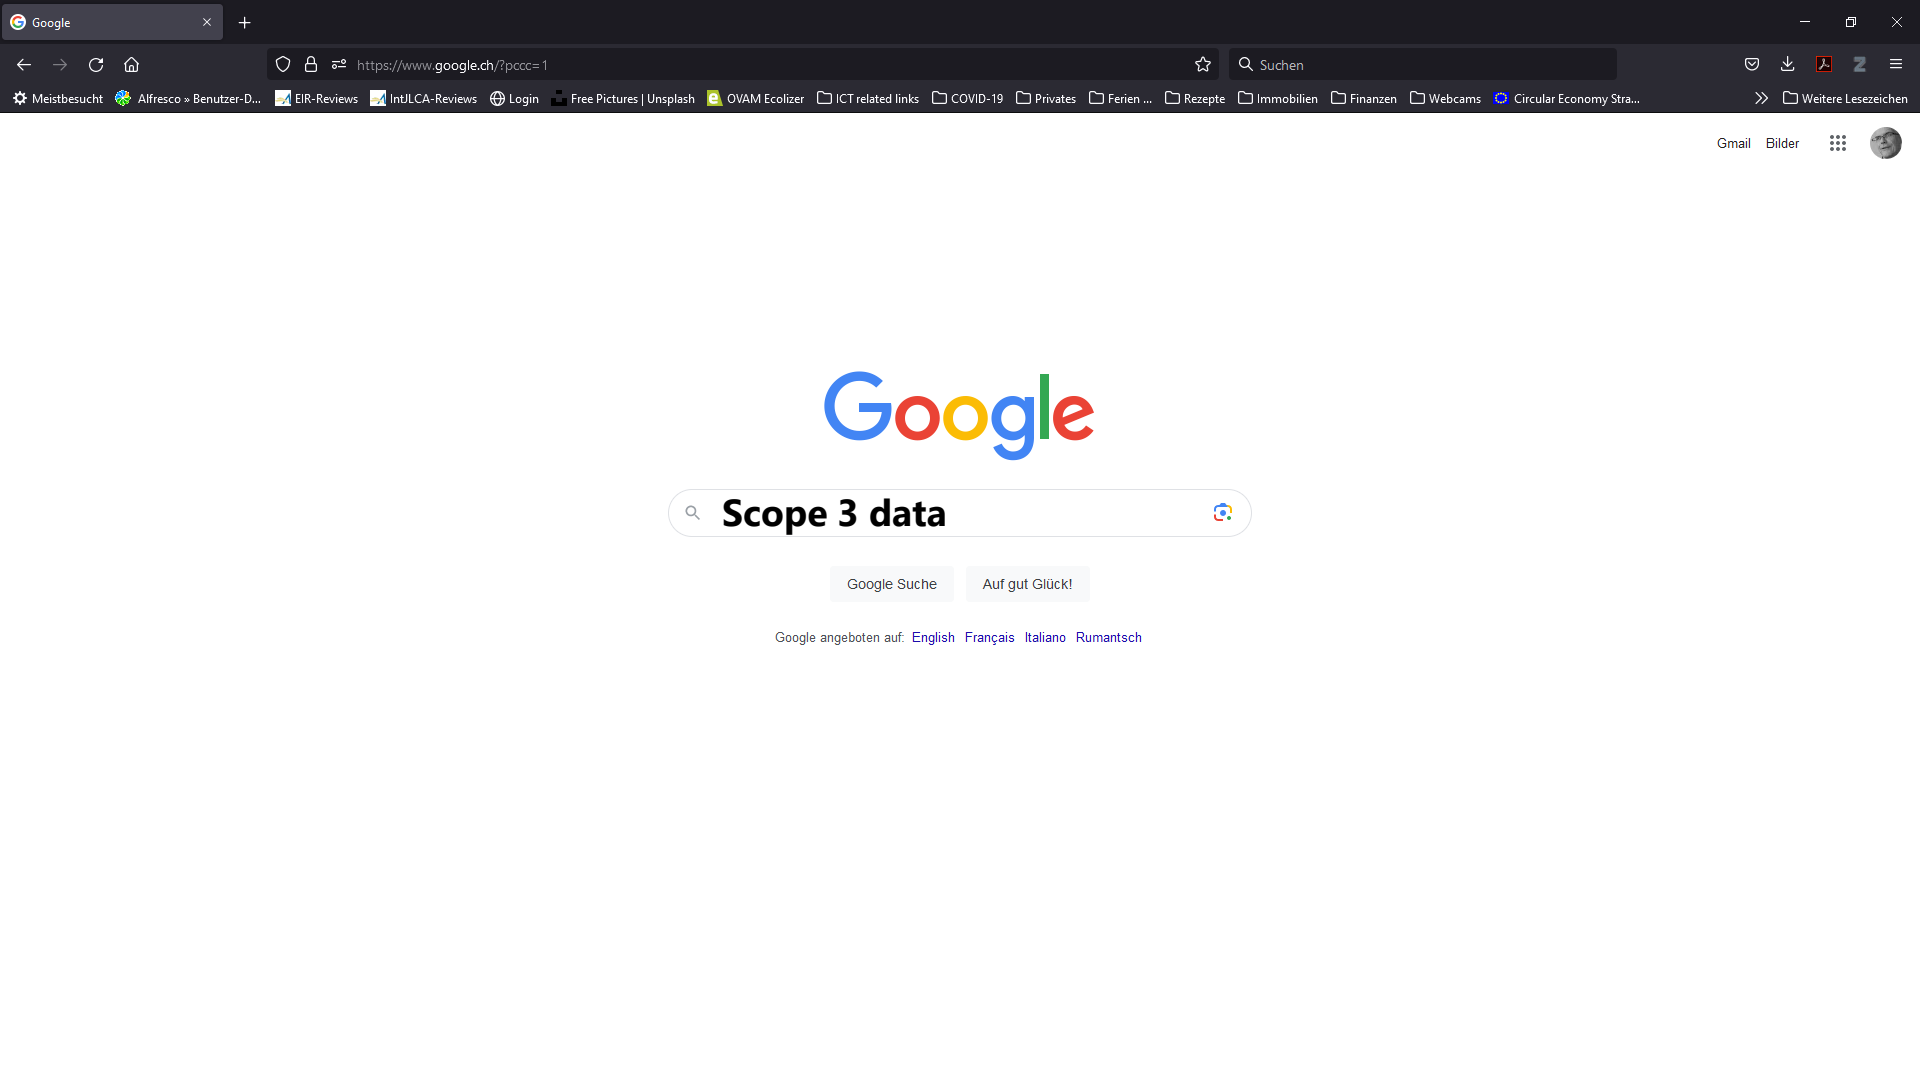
Google

https://www.google.ch/?pccc=1

Suchen

Meistbesucht Alfresco » Benutzer-D... EIR-Reviews IntJLCA-Reviews Login Free Pictures | Unsplash OVAM Ecolizer ICT related links COVID-19 Privates Ferien ... Rezepte Immobilien Finanzen Webcams Circular Economy Stra... Weitere Lesezeichen

Gmail Bilder

Google

Scope 3 data

Google Suche Auf gut Glück!

Google angeboten auf: English Français Italiano Rumantsch